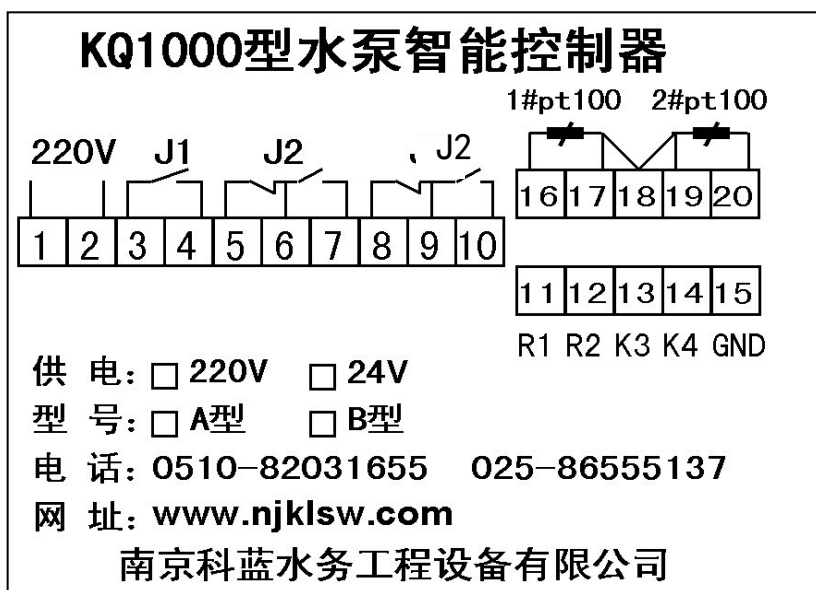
KQ1000型水泵智能控制器

1#pt100 2#pt100

220V J1 J2 J2

16 17 18 19 20

1 2 3 4 5 6 7 8 9 10

11 12 13 14 15

R1 R2 K3 K4 GND

供 电：□ 220V □ 24V

型 号：□ A型 □ B型

电 话：0510-82031655 025-86555137

网 址：www.njklsw.com

南京科蓝水务工程设备有限公司